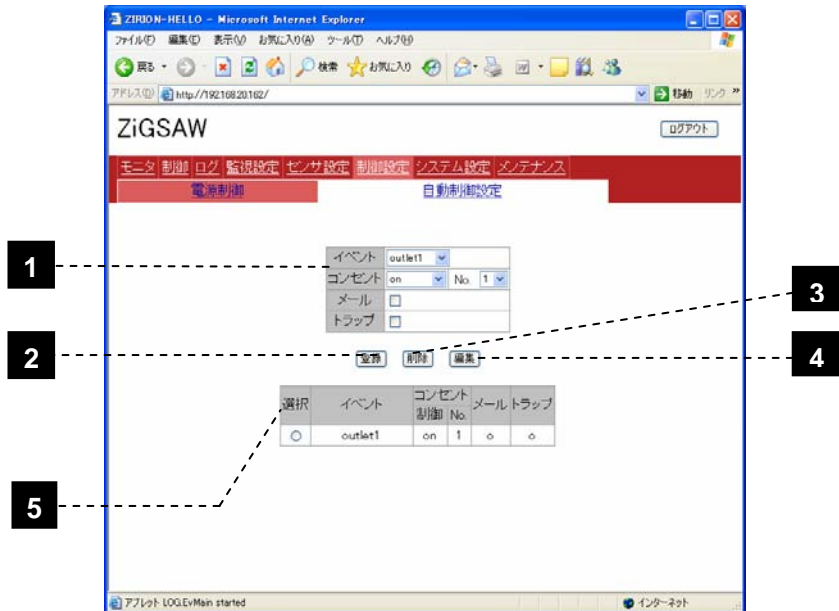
ZIRION-HELLO - Microsoft Internet Explorer

ファイル(F) 編集(E) 表示(V) お気に入り(A) ツール(T) ヘルプ(H)

戻る 検索 お気に入り

アドレス(D) http://192.168.20.162/

移動 リンク »

ZiGSAW

ログアウト

モニタ 制御 ログ 監視設定 センサ設定 制御設定 システム設定 メンテナンス

電源制御

自動制御設定

1

| イベント | outlet1 |
|---|---|
| コンセント | on No. 1 |
| メール | ☐ |
| トラップ | ☐ |

3

2

登録 削除 編集

4

| 選択 | イベント | コンセント制御 | No. | メール | トラップ |
|---|---|---|---|---|---|
| ○ | outlet1 | on | 1 | o | o |

5

アプレット LOG.EvMain started

インターネット